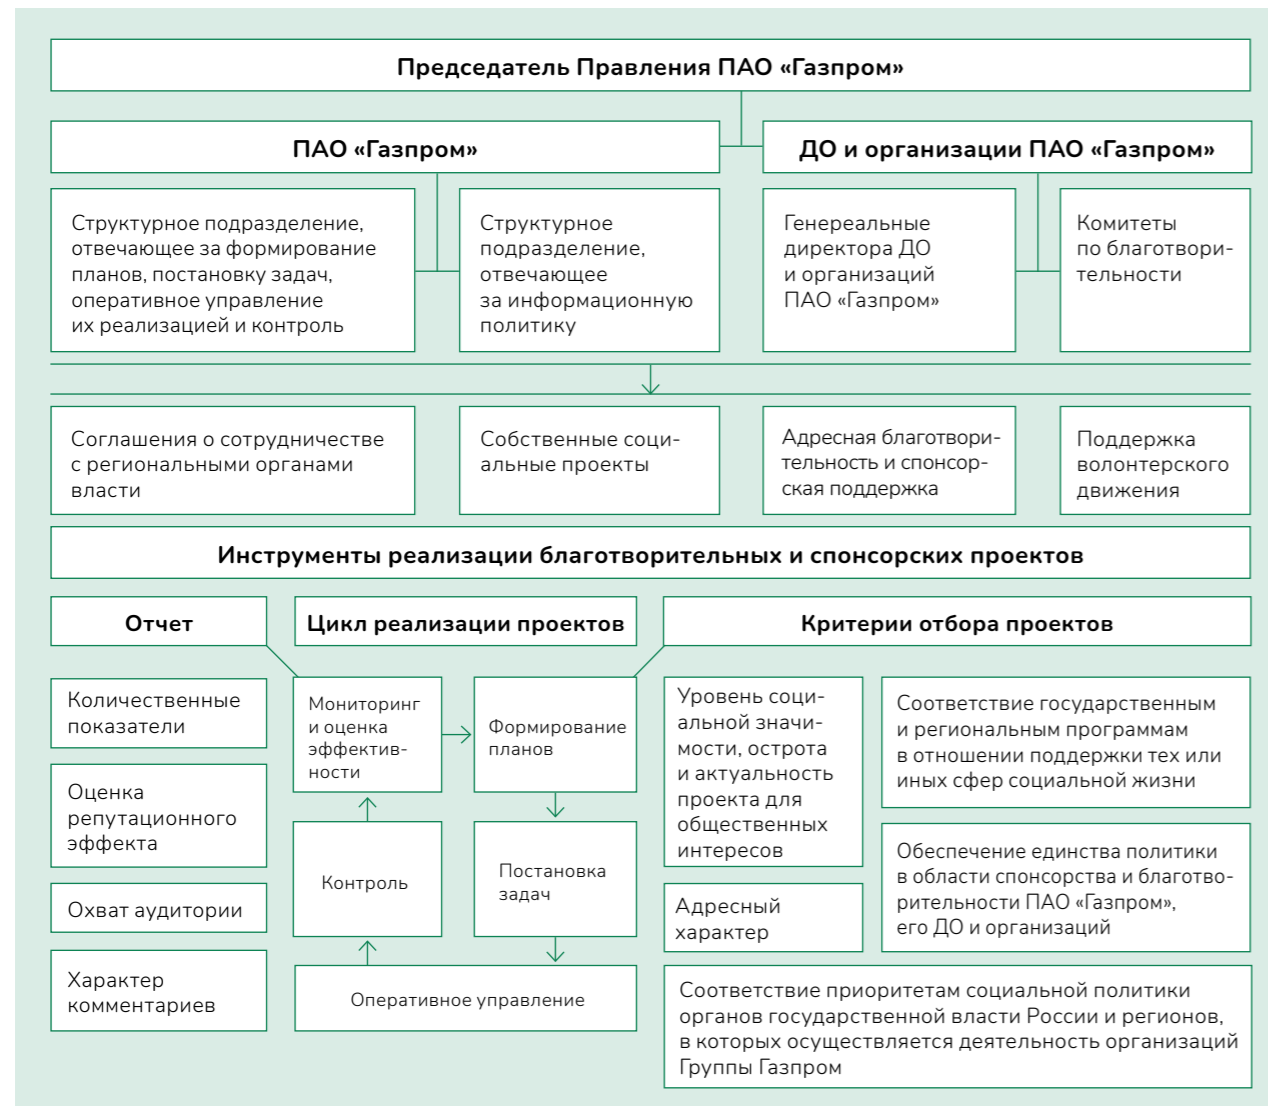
Председатель Правления ПАО «Газпром»

ПАО «Газпром»

ДО и организации ПАО «Газпром»

Структурное подразделение, отвечающее за формирование планов, постановку задач, оперативное управление их реализацией и контроль

Структурное подразделение, отвечающее за информационную политику

Генереальные директора ДО и организаций ПАО «Газпром»

Комитеты по благотворительности

Соглашения о сотрудничестве с региональными органами власти

Собственные социальные проекты

Адресная благотворительность и спонсорская поддержка

Поддержка волонтерского движения

Инструменты реализации благотворительных и спонсорских проектов

Отчет

Цикл реализации проектов

Критерии отбора проектов

Количественные показатели

Оценка репутационного эффекта

Охват аудитории

Характер комментариев

Мониторинг и оценка эффективности

Формирование планов

Контроль

Постановка задач

Оперативное управление

Уровень социальной значимости, острота и актуальность проекта для общественных интересов

Адресный характер

Соответствие государственным и региональным программам в отношении поддержки тех или иных сфер социальной жизни

Обеспечение единства политики в области спонсорства и благотворительности ПАО «Газпром», его ДО и организаций

Соответствие приоритетам социальной политики органов государственной власти России и регионов, в которых осуществляется деятельность организаций Группы Газпром